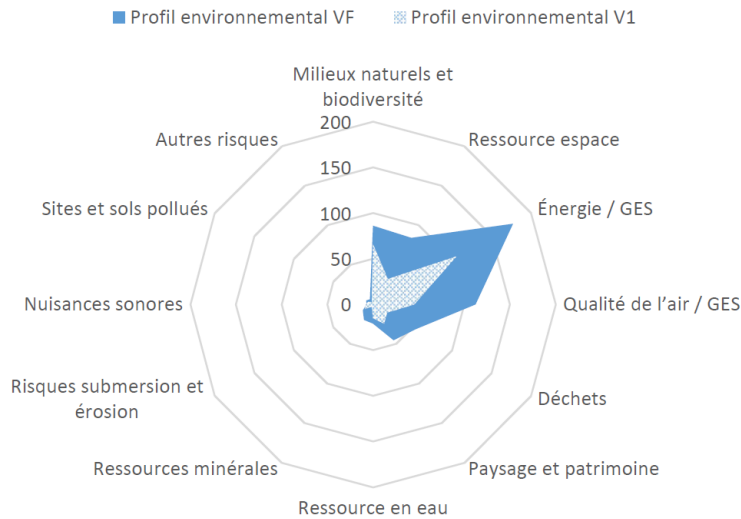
Profil environnemental VF
Profil environnemental V1

Milieux naturels et biodiversité
Ressource espace
Énergie / GES
Qualité de l'air / GES
Déchets
Paysage et patrimoine
Ressource en eau
Ressources minérales
Risques submersion et érosion
Nuisances sonores
Sites et sols pollués
Autres risques

200
150
100
50
0